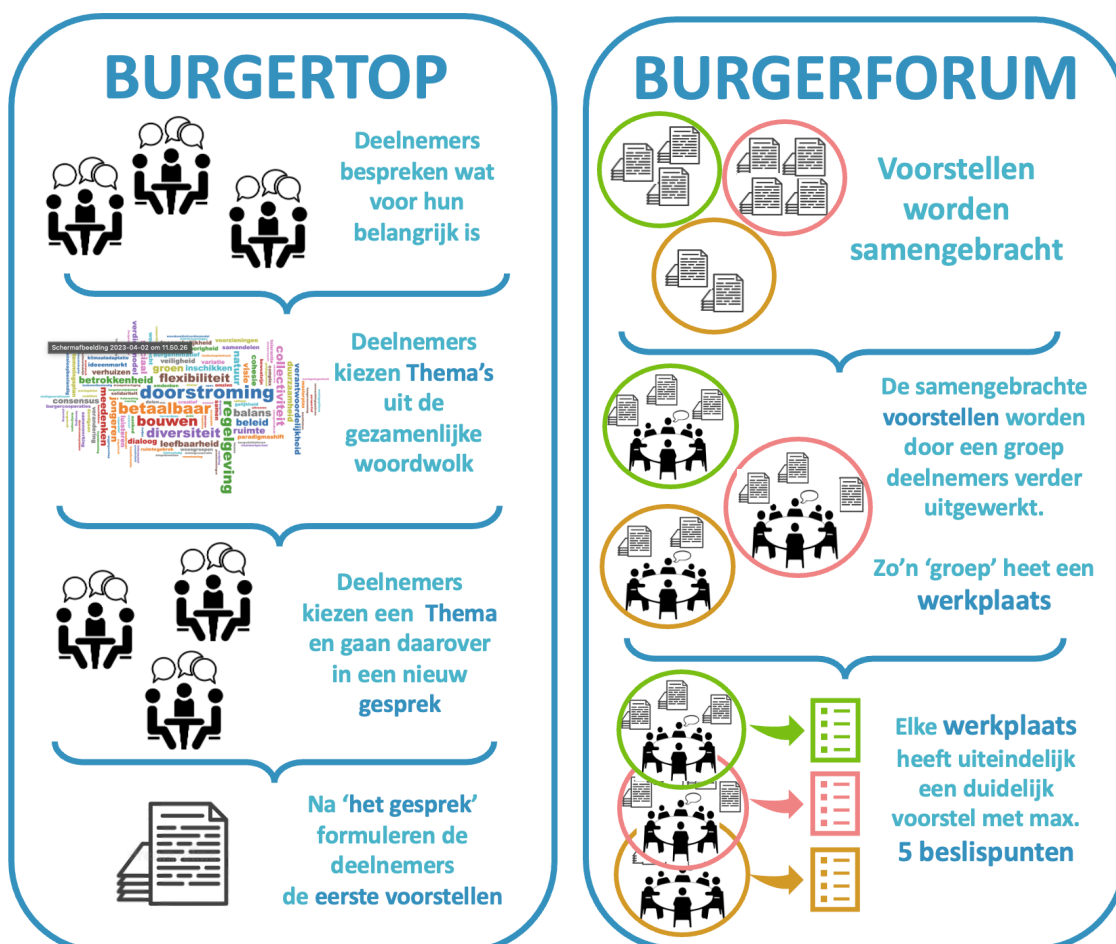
BURGERTOP

Deelnemers bespreken wat voor hun belangrijk is

Schermafbeelding 2023-04-02 om 11.50.26

doorstroming betaalbaar bouwen diversiteit regelgeving flexibiliteit betrokkenheid collectiviteit duurzaamheid verantwoordelijkheid balans beleid ruimte dialoog leefbaarheid consensus medenken verhuizen ideeenmarkt groen inschikken veiligheid visie natuur cohesie paradigmashift samendelen voorzieningen

Deelnemers kiezen Thema's uit de gezamenlijke woordwolk

Deelnemers kiezen een Thema en gaan daarover in een nieuw gesprek

Na 'het gesprek' formuleren de deelnemers de eerste voorstellen

BURGERFORUM

Voorstellen worden samengebracht

De samengebrachte voorstellen worden door een groep deelnemers verder uitgewerkt.

Zo'n 'groep' heet een werkplaats

Elke werkplaats heeft uiteindelijk een duidelijk voorstel met max. 5 beslispunten